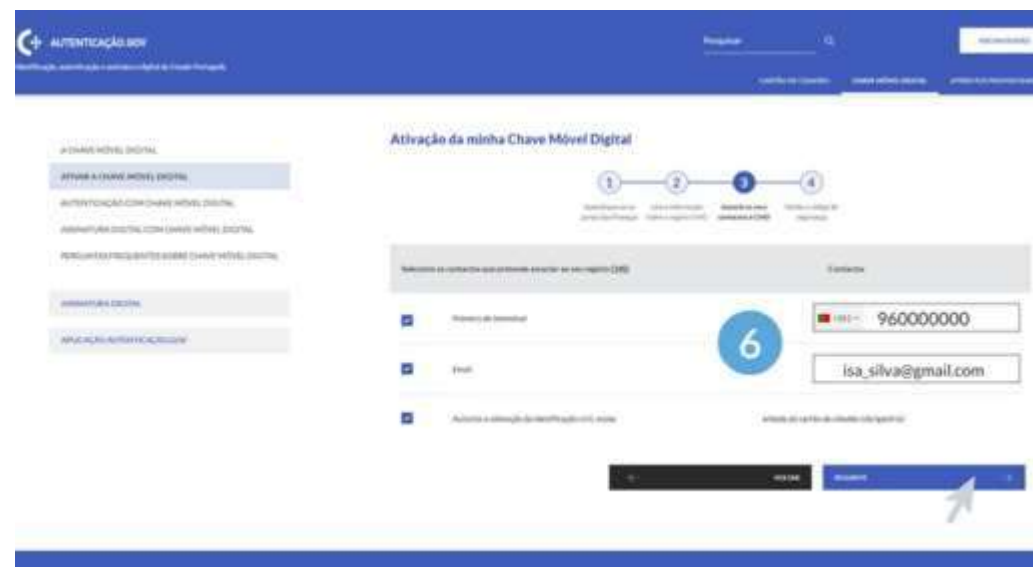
AUTENTICAÇÃO.GOV

Identificação, autenticação e assinatura digital do Cidadão Português

Pesquisar

CARTÃO DE CIDADÃO

CHAVE MÓVEL DIGITAL

A CHAVE MÓVEL DIGITAL

ATIVAR A CHAVE MÓVEL DIGITAL

AUTENTICAÇÃO COM CHAVE MÓVEL DIGITAL

ASSINATURA DIGITAL COM CHAVE MÓVEL DIGITAL

PERGUNTAS FREQUENTES SOBRE CHAVE MÓVEL DIGITAL

ASSINATURA DIGITAL

APLICAÇÃO AUTENTICAÇÃO.GOV

Ativação da minha Chave Móvel Digital

1 2 3 4

Selecione os contactos que pretende associar ao seu registo CMD

Contactos

Número de telemóvel

+351 960000000

6

Email

isa_silva@gmail.com

Autorizo a obtenção da identificação civil, morada

VOLTAR

SEGUINTE